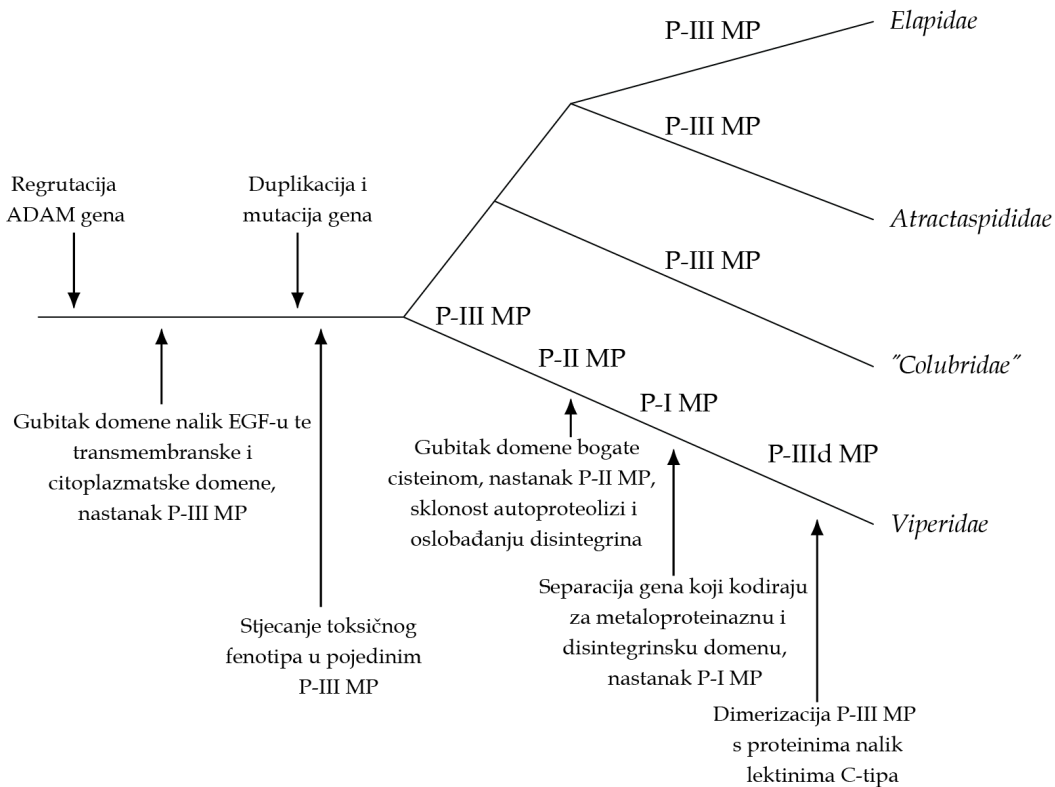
Regrutacija ADAM gena

Duplikacija i mutacija gena

P-III MP

Elapidae

P-III MP

Atractaspididae

P-III MP

"Colubridae"

P-III MP

P-II MP

P-I MP

P-IIId MP

Viperidae

Gubitak domene nalik EGF-u te transmembranske i citoplazmatske domene, nastanak P-III MP

Gubitak domene bogate cisteinom, nastanak P-II MP, sklonost autoproteolizi i oslobađanju disintegrina

Stjecanje toksičnog fenotipa u pojedinim P-III MP

Separacija gena koji kodiraju za metaloproteinaznu i disintegrinsku domenu, nastanak P-I MP

Dimerizacija P-III MP s proteinima nalik lektinima C-tipa